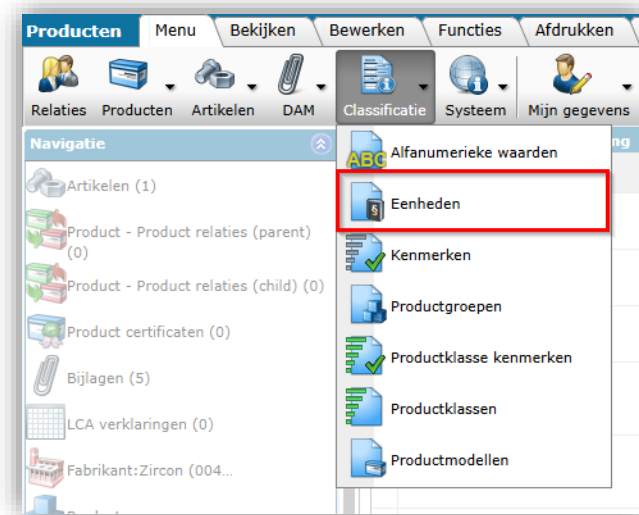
Producten
Menu
Bekijken
Bewerken
Functies
Afdrukken

Relaties
Producten
Artikelen
DAM
Classificatie
Systeem
Mijn gegevens

Navigatie

Artikelen (1)
Product - Product relaties (parent) (0)
Product - Product relaties (child) (0)
Product certificaten (0)
Bijlagen (5)
LCA verklaringen (0)
Fabrikant:Zircon (004...

ABC Alfanumerieke waarden
Eenheden
Kenmerken
Productgroepen
Productklasse kenmerken
Productklassen
Productmodellen